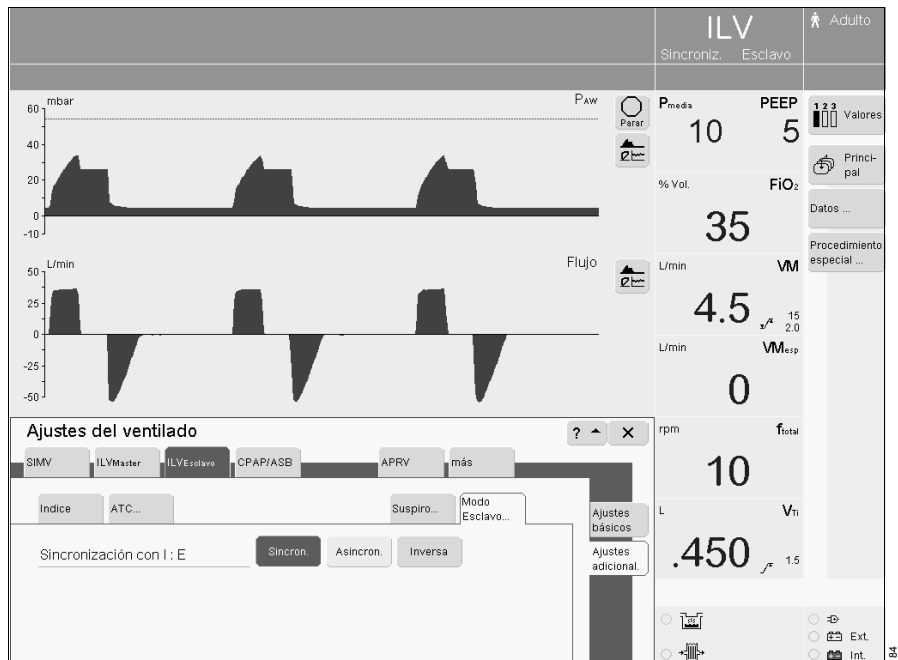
ILV
Sincroniz. Esclavo

Adulto

mbar
60
40
20
0
-10
$P_{AW}$

Parar

L/min
50
25
0
-25
-50
Flujo

$P_{media}$
10
PEEP
5

$1\,2\,3$ Valores

Princi-pal

% Vol.
$FiO_2$
35

Datos ...

Procedimiento especial ...

L/min
VM
4.5
15
2.0

L/min
$VM_{esp}$
0

rpm
$f_{total}$
10

L
$V_{Ti}$
.450
1.5

Ajustes del ventilado
? ▲ ✕

SIMV | ILVMaster | ILVEsclavo | CPAP/ASB | APRV | más

Indice | ATC... | Suspiro... | Modo Esclavo...

Ajustes básicos
Ajustes adicional.

Sincronización con I : E
Sincron. | Asincron. | Inversa

Ext.
Int.

84